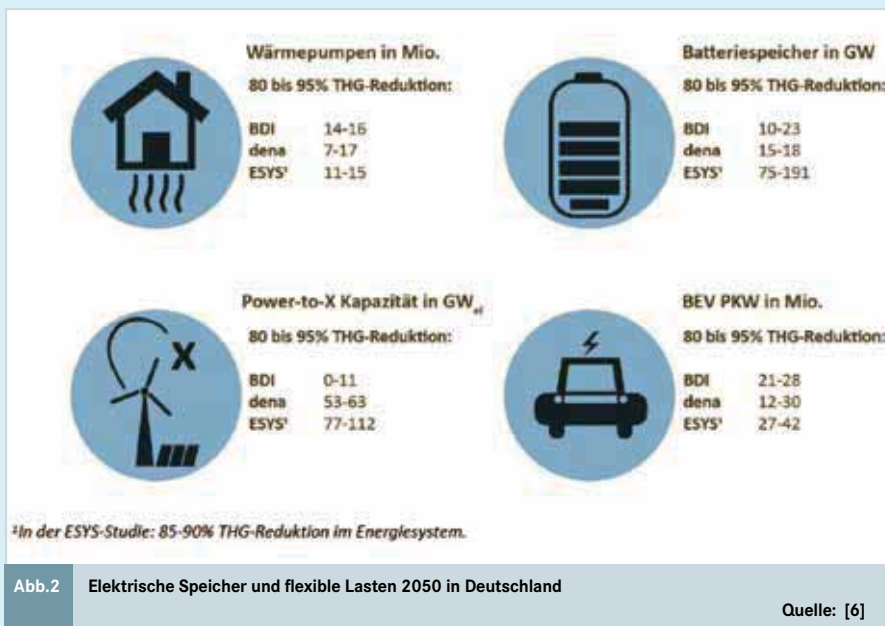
Wärmepumpen in Mio.

80 bis 95% THG-Reduktion:

| | |
|---|---|
| BDI | 14-16 |
| dena | 7-17 |
| ESYS¹ | 11-15 |

Batteriespeicher in GW

80 bis 95% THG-Reduktion:

| | |
|---|---|
| BDI | 10-23 |
| dena | 15-18 |
| ESYS¹ | 75-191 |

Power-to-X Kapazität in $GW_{el}$

80 bis 95% THG-Reduktion:

| | |
|---|---|
| BDI | 0-11 |
| dena | 53-63 |
| ESYS¹ | 77-112 |

BEV PKW in Mio.

80 bis 95% THG-Reduktion:

| | |
|---|---|
| BDI | 21-28 |
| dena | 12-30 |
| ESYS¹ | 27-42 |

¹In der ESYS-Studie: 85-90% THG-Reduktion im Energiesystem.

Abb.2 Elektrische Speicher und flexible Lasten 2050 in Deutschland

Quelle: [6]